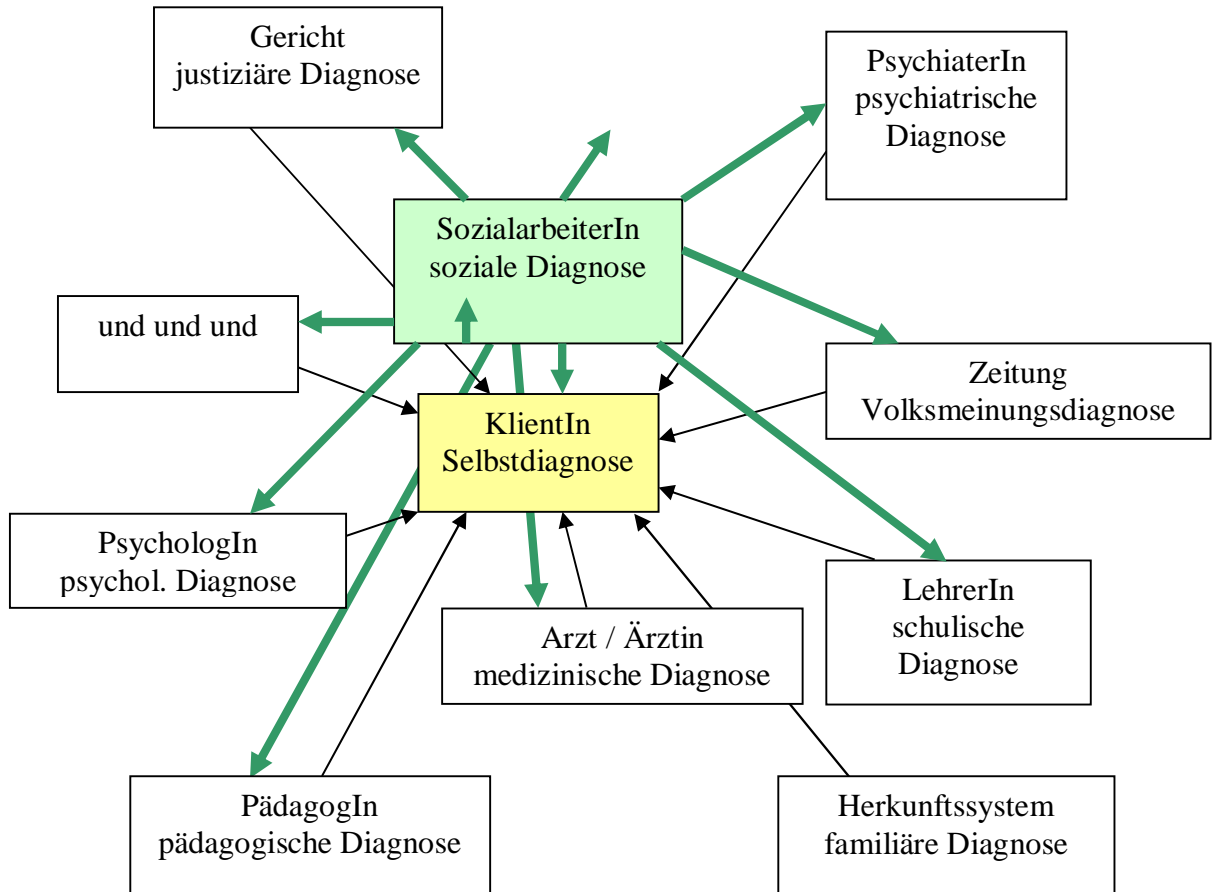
Gericht
justiziäre Diagnose

PsychiaterIn
psychiatrische
Diagnose

SozialarbeiterIn
soziale Diagnose

und und und

KlientIn
Selbstdiagnose

Zeitung
Volksmeinungsdiagnose

PsychologIn
psychol. Diagnose

Arzt / Ärztin
medizinische Diagnose

LehrerIn
schulische
Diagnose

PädagogIn
pädagogische Diagnose

Herkunftssystem
familiäre Diagnose